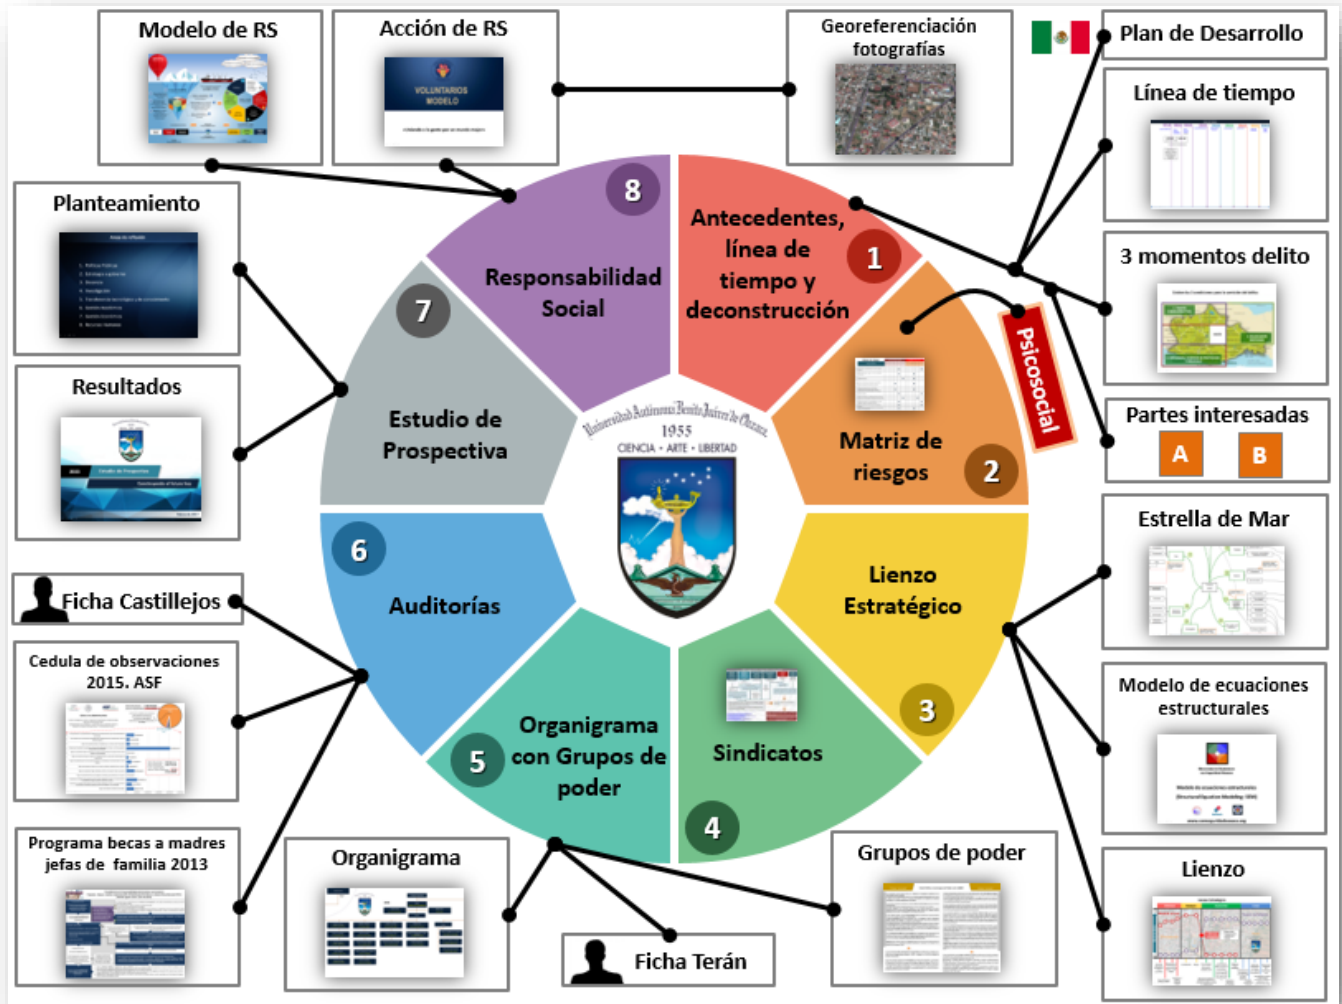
Modelo de RS

Acción de RS

VOLUNTARIOS MODELO

Georeferenciación fotografías

Plan de Desarrollo

Línea de tiempo

Planteamiento

Antecedentes, línea de tiempo y deconstrucción

1

8

Responsabilidad Social

7

Psicosocial

3 momentos delito

Resultados

Estudio de Prospectiva

Universidad Autónoma Benito Juárez de Oaxaca
1955
CIENCIA · ARTE · LIBERTAD

Matriz de riesgos

2

Partes interesadas

A

B

Estrella de Mar

6

Auditorías

Lienzo Estratégico

Ficha Castillejos

Cedula de observaciones 2015. ASF

Organigrama con Grupos de poder

5

Sindicatos

3

Modelo de ecuaciones estructurales

4

Programa becas a madres jefas de familia 2013

Organigrama

Grupos de poder

Lienzo

Ficha Terán